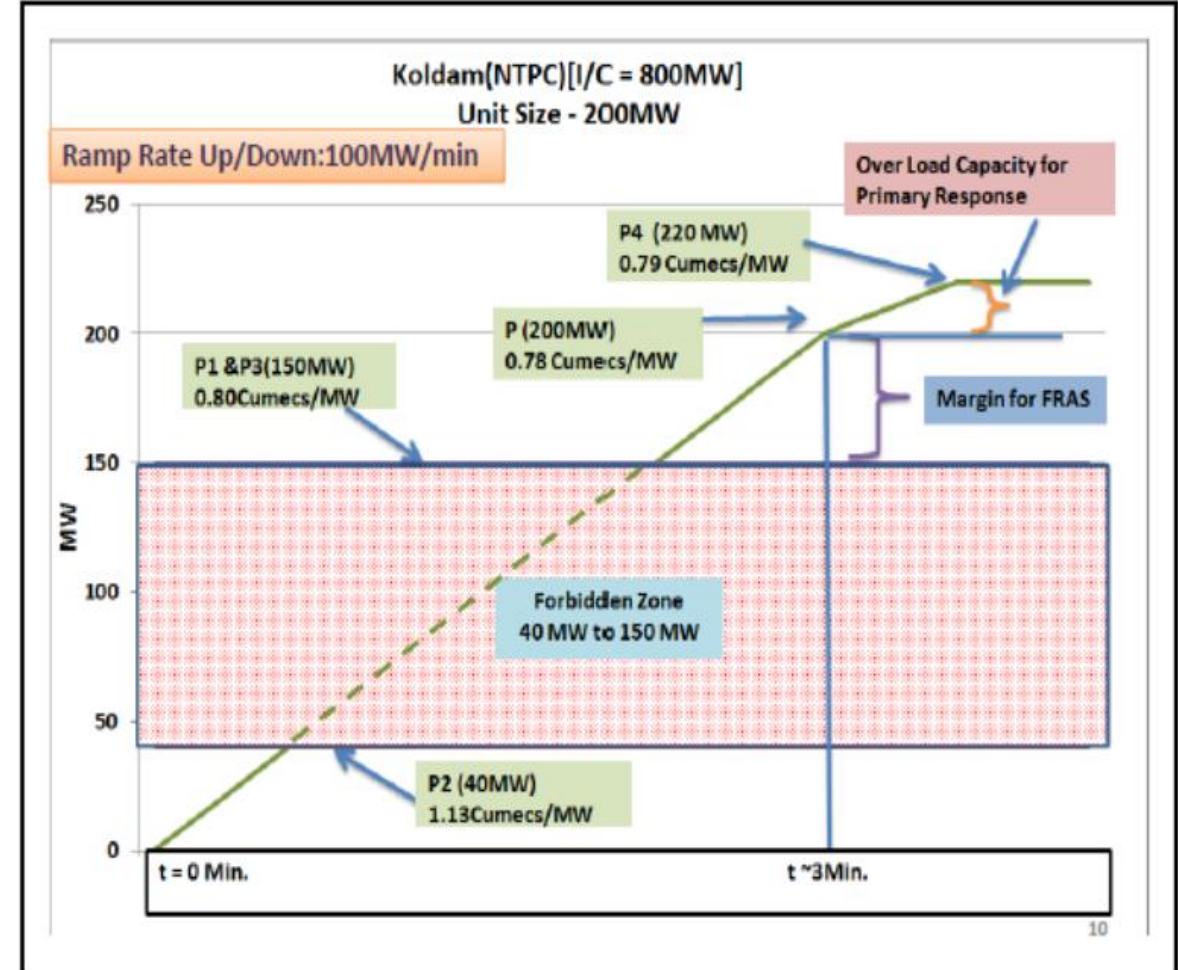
Koldam(NTPC)[I/C = 800MW]
Unit Size - 200MW

Ramp Rate Up/Down:100MW/min

Over Load Capacity for Primary Response

250
200
150
100
50
0

MW

P4 (220 MW)
0.79 Cumecs/MW

P (200MW)
0.78 Cumecs/MW

P1 &P3(150MW)
0.80Cumecs/MW

Margin for FRAS

Forbidden Zone
40 MW to 150 MW

P2 (40MW)
1.13Cumecs/MW

t = 0 Min.

t ~3Min.

10